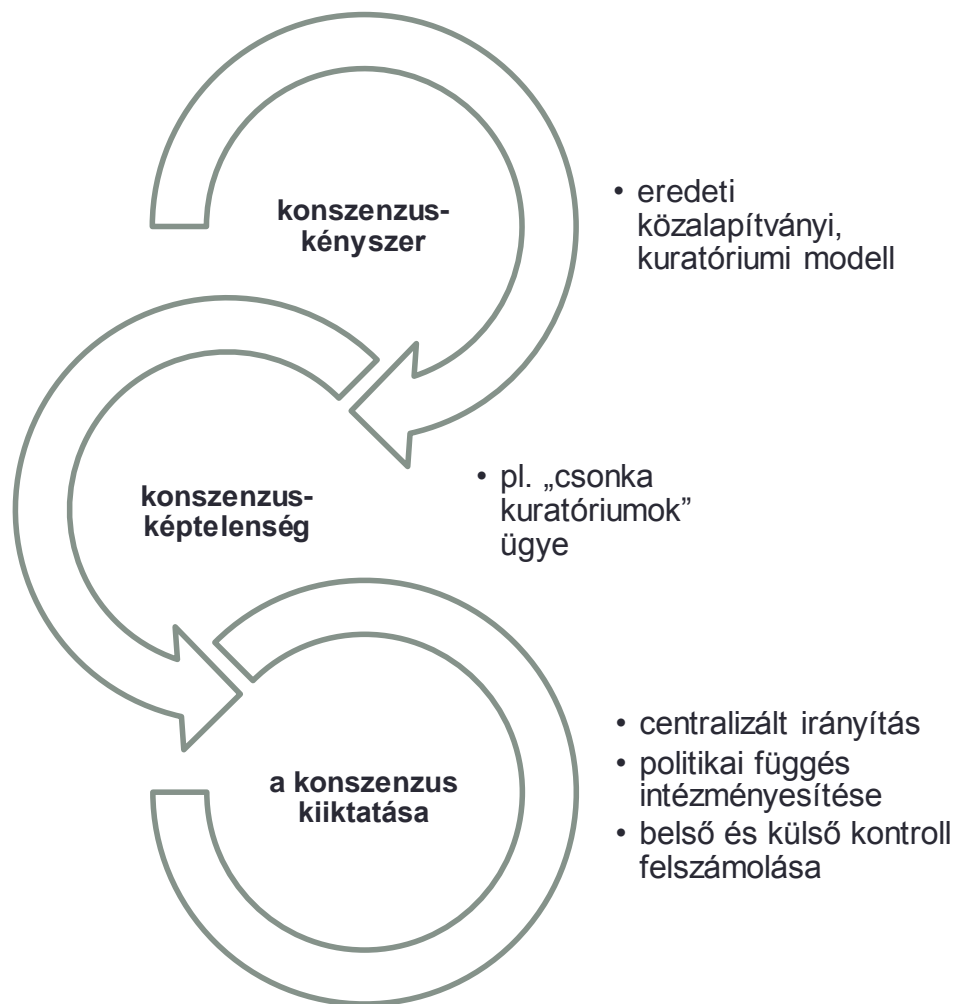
konszenzus-kényszer

• eredeti közalapítványi, kuratóriumi modell

konszenzus-képtelenség

• pl. „csonka kuratóriumok” ügye

a konszenzus kiiktatása

• centralizált irányítás
• politikai függés intézményesítése
• belső és külső kontroll felszámolása